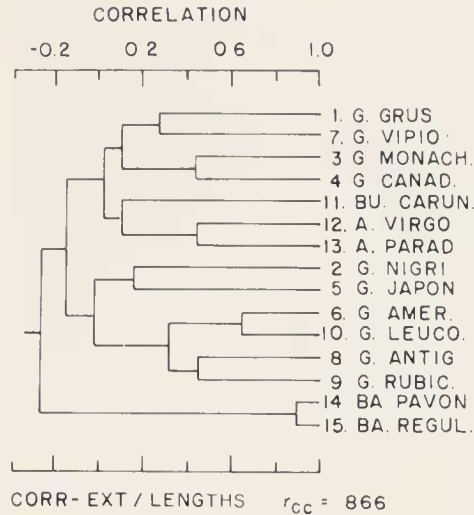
CORRELATION

-0.2 0 2 0 6 1.0

1. G. GRUS
7. G. VIPIO
3 G MONACH.
4 G CANAD.
11. BU. CARUN.
12. A. VIRGO
13. A. PARAD
2 G. NIGRI
5 G. JAPON
6. G AMER.
10. G. LEUCO.
8 G. ANTIG
9 G. RUBIC.
14 BA PAVON
15. BA. REGUL.

CORR- EXT / LENGTHS $r_{cc}$ = 866